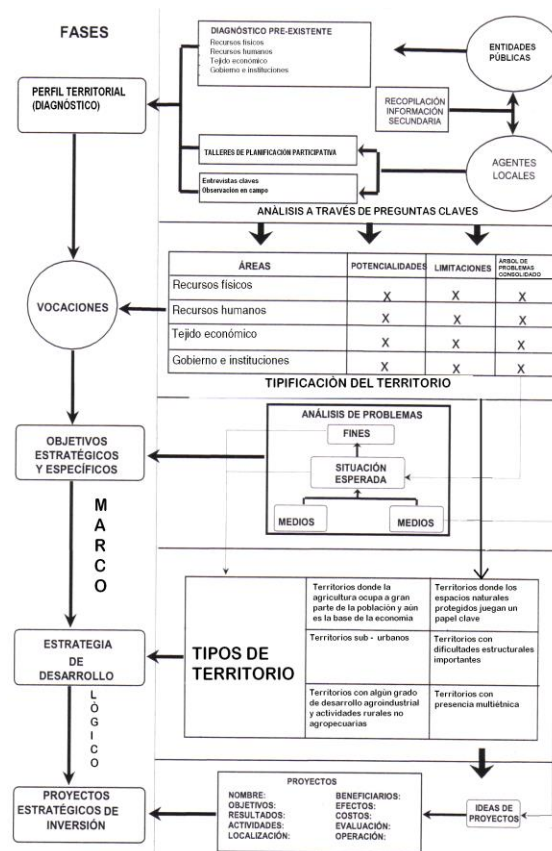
FASES

PERFIL TERRITORIAL (DIAGNÓSTICO)

DIAGNÓSTICO PRE-EXISTENTE
Recursos físicos
Recursos humanos
Tejido económico
Gobierno e instituciones

ENTIDADES PÚBLICAS

RECOPILACIÓN INFORMACIÓN SECUNDARIA

TALLERES DE PLANIFICACIÓN PARTICIPATIVA

Entrevistas claves
Observacion en campo

AGENTES LOCALES

ANÁLISIS A TRAVÉS DE PREGUNTAS CLAVES

VOCACIONES

| ÁREAS | POTENCIALIDADES | LIMITACIONES | ÁRBOL DE PROBLEMAS CONSOLIDADO |
|---|---|---|---|
| Recursos físicos | X | X | X |
| Recursos humanos | X | X | X |
| Tejido económico | X | X | X |
| Gobierno e instituciones | X | X | X |

TIPIFICACIÓN DEL TERRITORIO

OBJETIVOS ESTRATÉGICOS Y ESPECÍFICOS

ANÁLISIS DE PROBLEMAS
FINES
SITUACIÓN ESPERADA
MEDIOS
MEDIOS

M A R C O

ESTRATEGIA DE DESARROLLO

L Ó G I C O

TIPOS DE TERRITORIO

| Territorios donde la agricultura ocupa a gran parte de la población y aún es la base de la economía | Territorios donde los espacios naturales protegidos juegan un papel clave |
|---|---|
| Territorios sub - urbanos | Territorios con dificultades estructurales importantes |
| Territorios con algún grado de desarrollo agroindustrial y actividades rurales no agropecuarias | Territorios con presencia multiétnica |

PROYECTOS ESTRATÉGICOS DE INVERSIÓN

PROYECTOS
NOMBRE:
OBJETIVOS:
RESULTADOS:
ACTIVIDADES:
LOCALIZACIÓN:
BENEFICIARIOS:
EFECTOS:
COSTOS:
EVALUACIÓN:
OPERACIÓN:

IDEAS DE PROYECTOS